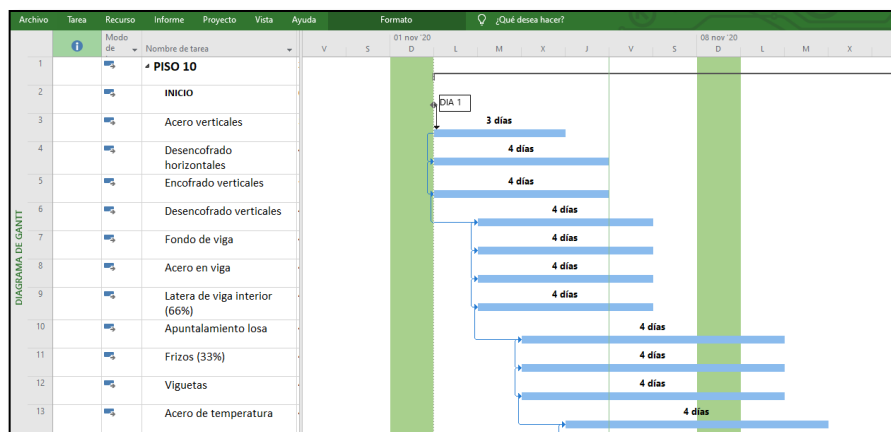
Archivo Tarea Recurso Informe Proyecto Vista Ayuda Formato ¿Qué desea hacer?

DIAGRAMA DE GANTT

| | ℹ | Modo de | Nombre de tarea |
|---|---|---|---|
| 1 | | | PISO 10 |
| 2 | | | INICIO |
| 3 | | | Acero verticales |
| 4 | | | Desencofrado horizontales |
| 5 | | | Encofrado verticales |
| 6 | | | Desencofrado verticales |
| 7 | | | Fondo de viga |
| 8 | | | Acero en viga |
| 9 | | | Latera de viga interior (66%) |
| 10 | | | Apuntalamiento losa |
| 11 | | | Frizos (33%) |
| 12 | | | Viguetas |
| 13 | | | Acero de temperatura |

01 nov '20 08 nov '20
V S D L M X J V S D L M X

DIA 1
3 días
4 días
4 días
4 días
4 días
4 días
4 días
4 días
4 días
4 días
4 días